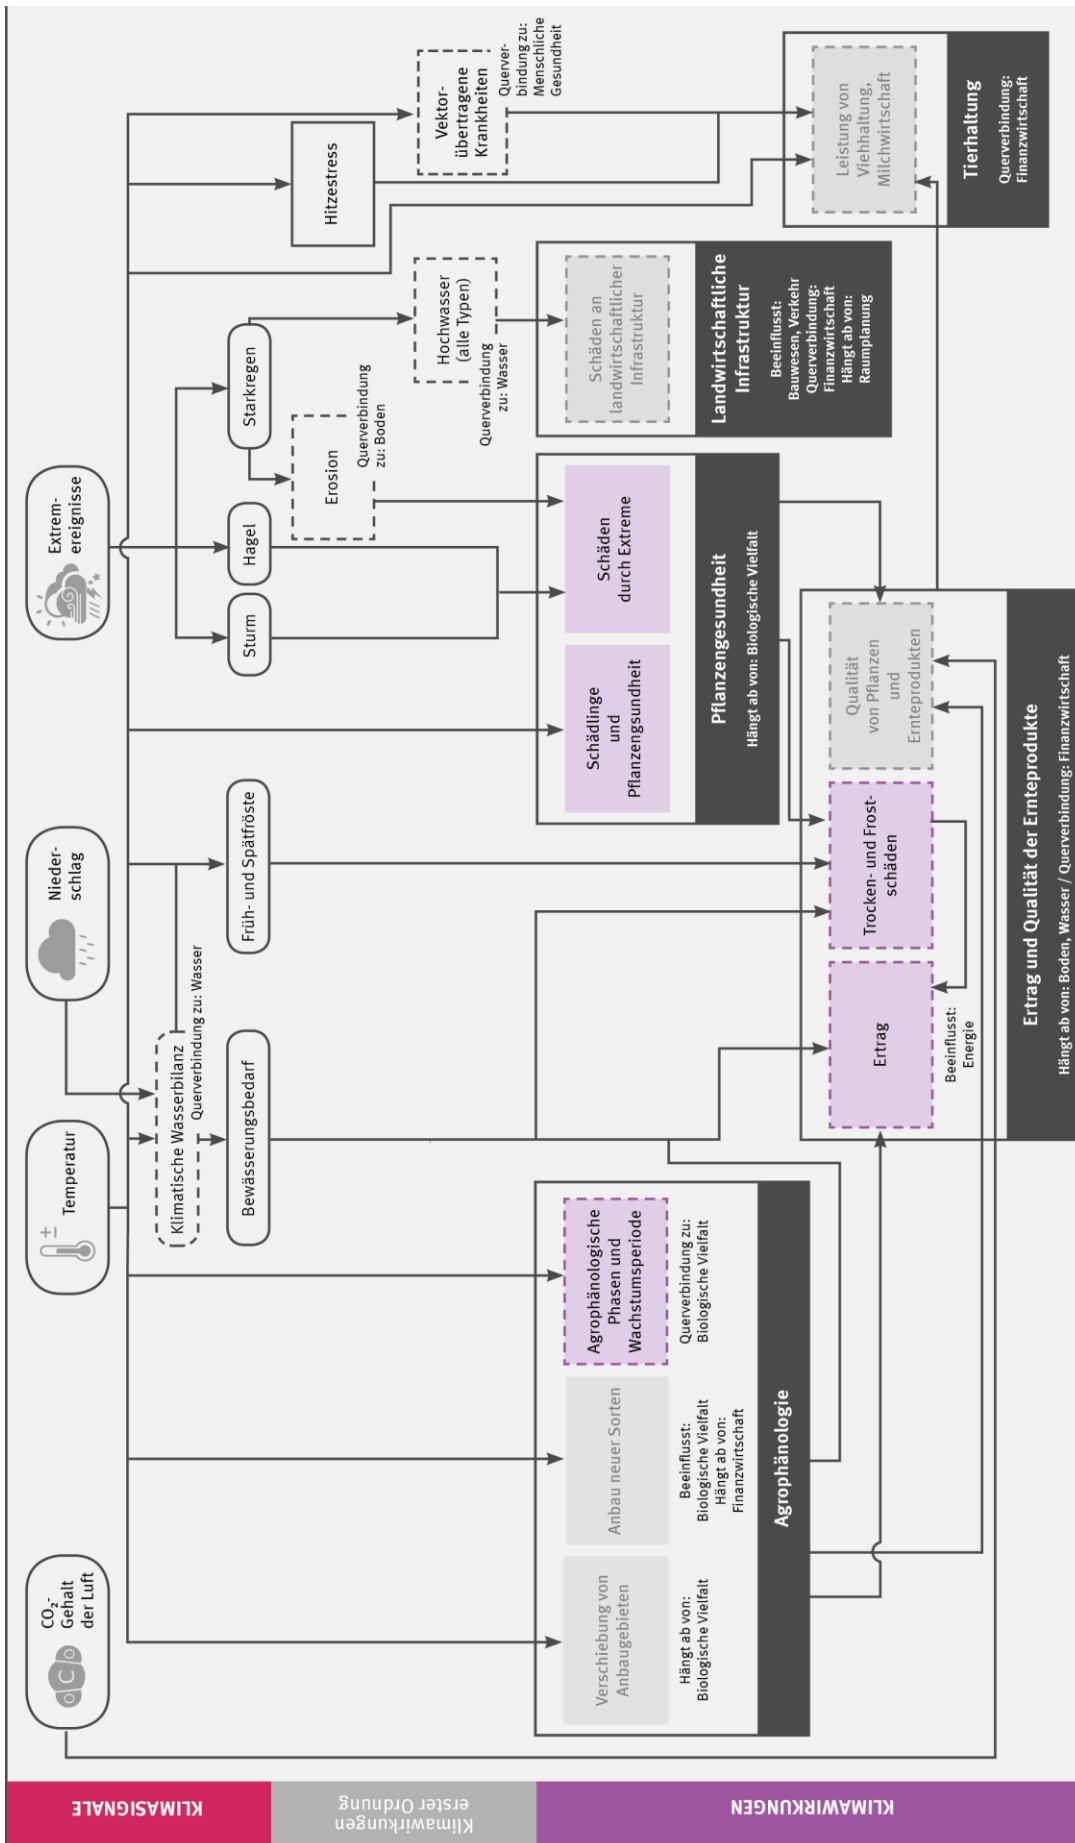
KLIMASIGNALE

Klimawirkungen erster Ordnung

KLIMAWIRKUNGEN

$CO_2$-Gehalt der Luft

Temperatur

Nieder-schlag

Extrem-ereignisse

Klimatische Wasserbilanz
Querverbindung zu: Wasser

Bewässerungsbedarf

Früh- und Spätfröste

Sturm

Hagel

Starkregen

Erosion
Querverbindung zu: Boden

Hochwasser (alle Typen)
Querverbindung zu: Wasser

Hitzestress

Vektor-übertragene Krankheiten
Querver-bindung zu: Menschliche Gesundheit

Agrophänologie

Verschiebung von Anbaugebieten
Hängt ab von: Biologische Vielfalt

Anbau neuer Sorten
Beeinflusst: Biologische Vielfalt
Hängt ab von: Finanzwirtschaft

Agrophänologische Phasen und Wachstumsperiode
Querverbindung zu: Biologische Vielfalt

Pflanzengesundheit
Hängt ab von: Biologische Vielfalt

Schädlinge und Pflanzengsundheit

Schäden durch Extreme

Landwirtschaftliche Infrastruktur
Beeinflusst: Bauwesen, Verkehr
Querverbindung: Finanzwirtschaft
Hängt ab von: Raumplanung

Schäden an landwirtschaftlicher Infrastruktur

Tierhaltung
Querverbindung: Finanzwirtschaft

Leistung von Viehhaltung, Milchwirtschaft

Ertrag und Qualität der Ernteprodukte
Hängt ab von: Boden, Wasser / Querverbindung: Finanzwirtschaft

Ertrag
Beeinflusst: Energie

Trocken- und Frost-schäden

Qualität von Pflanzen und Ernteprodukten